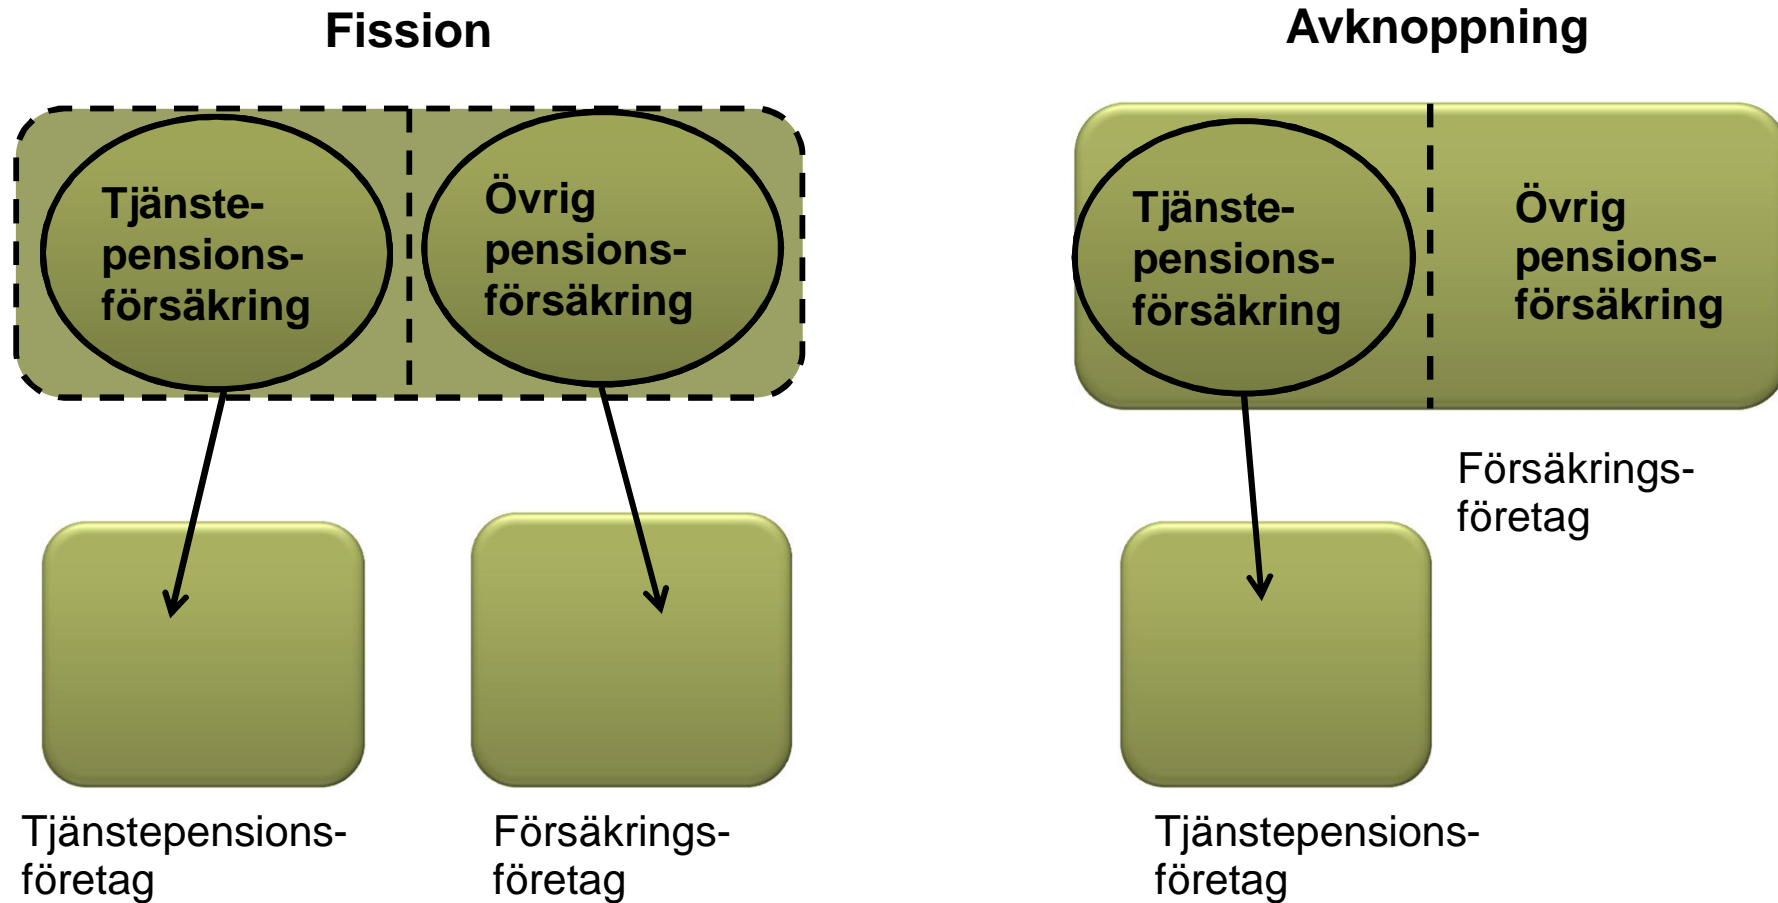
Fission

Tjänste-pensions-försäkring

Övrig pensions-försäkring

Tjänstepensions-företag

Försäkrings-företag

Avknoppning

Tjänste-pensions-försäkring

Övrig pensions-försäkring

Försäkrings-företag

Tjänstepensions-företag